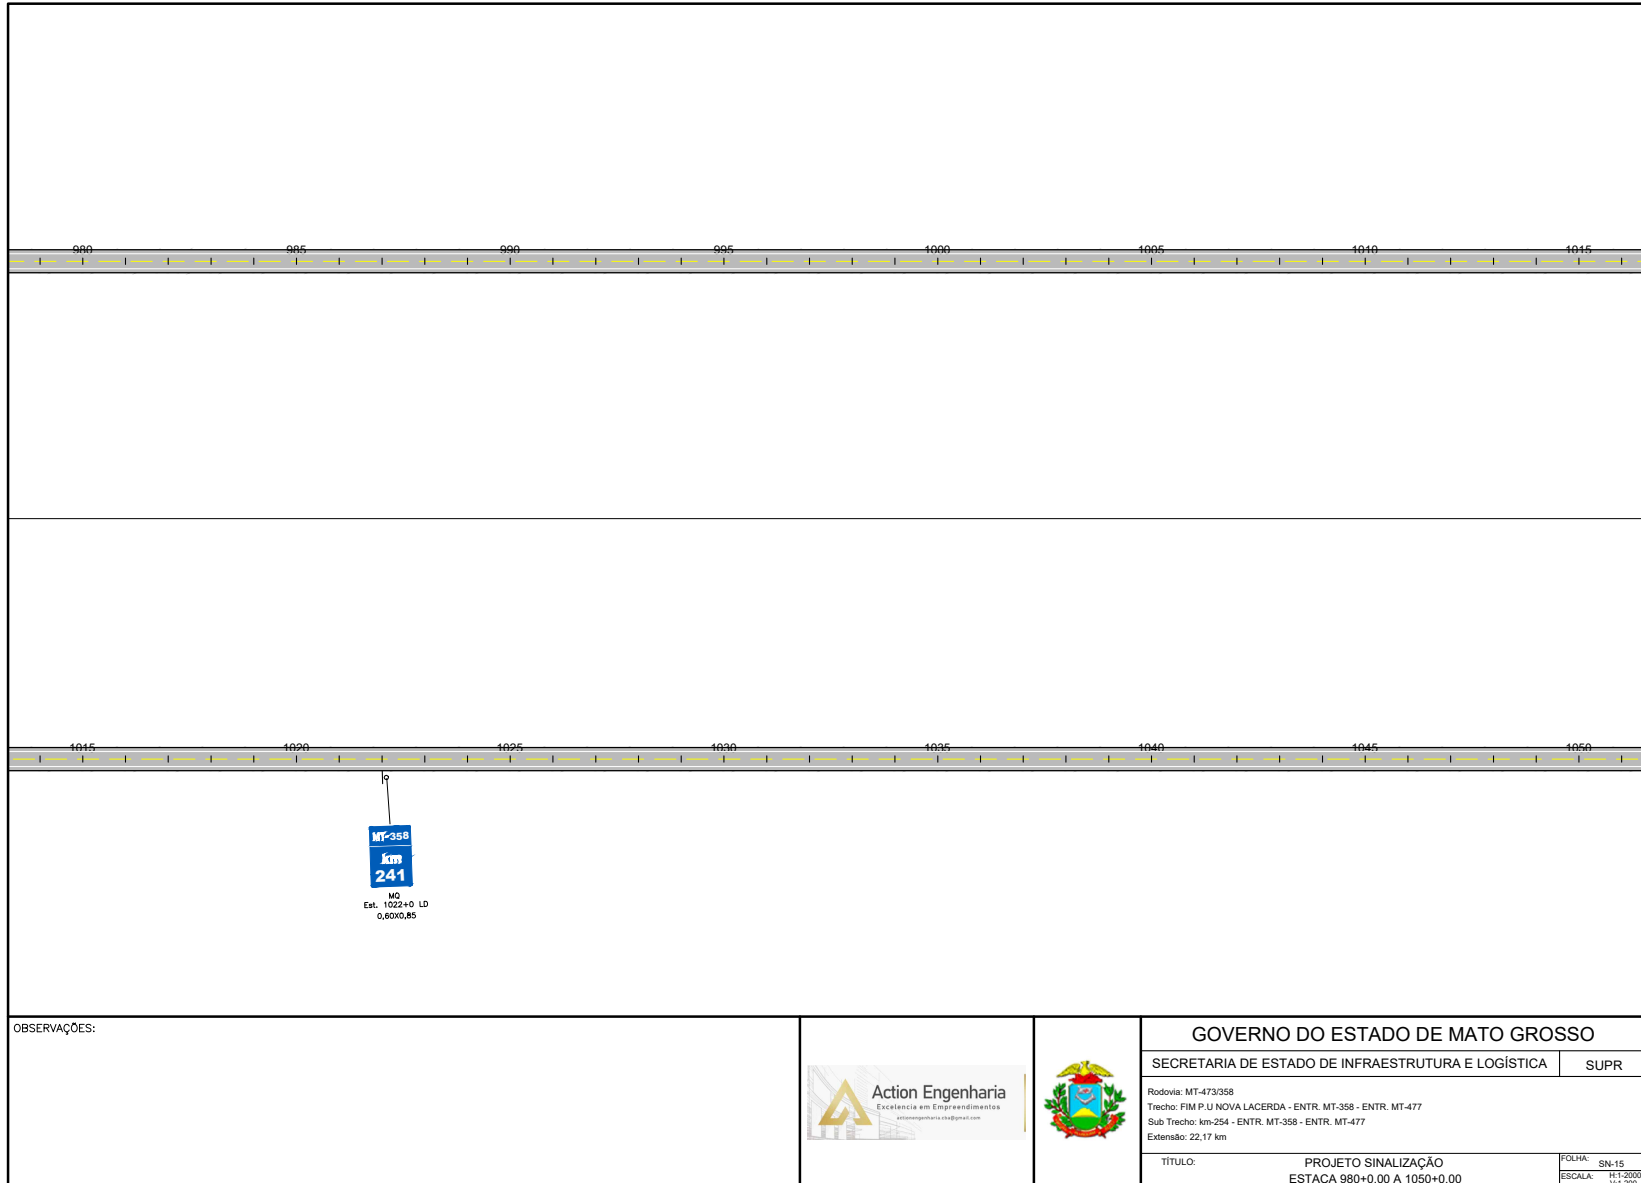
980 985 990 995 1000 1005 1010 1015

1015 1020 1025 1030 1035 1040 1045 1050

MT-358
km
241
MQ
Est. 1022+0 LD
0,60X0,85

OBSERVAÇÕES:

Action Engenharia
Excelencia em Empreendimentos
actionengenharia.cba@gmail.com

GOVERNO DO ESTADO DE MATO GROSSO

SECRETARIA DE ESTADO DE INFRAESTRUTURA E LOGÍSTICA

SUPR

Rodovia: MT-473/358
Trecho: FIM P.U NOVA LACERDA - ENTR. MT-358 - ENTR. MT-477
Sub Trecho: km-254 - ENTR. MT-358 - ENTR. MT-477
Extensão: 22,17 km

TÍTULO:
PROJETO SINALIZAÇÃO
ESTACA 980+0.00 A 1050+0.00

FOLHA: SN-15
ESCALA: H:1-2000 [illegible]